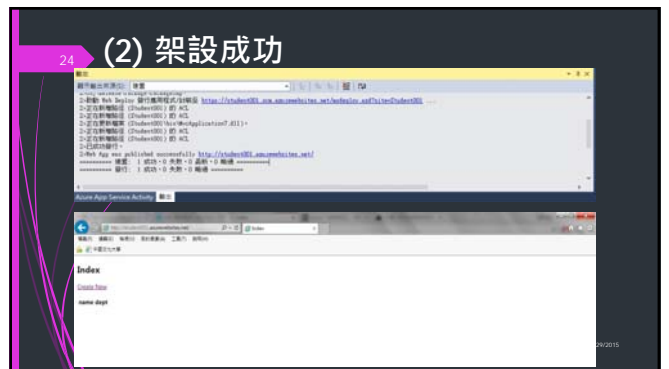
24

(2) 架設成功

輸出

顯示輸出來源(S): 建置

2>啟動 Web Deploy 發行應用程式/封裝至 https://student001.scm.azurewebsites.net/msdeploy.axd?site=Student001 ...
2>正在新增設定 (Student001) 的 ACL
2>正在新增設定 (Student001) 的 ACL
2>正在更新檔案 (Student001\bin\WebApplication7.dll)。
2>正在新增設定 (Student001) 的 ACL
2>正在新增設定 (Student001) 的 ACL
2>已成功發行。
2>Web App was published successfully http://student001.azurewebsites.net/
========== 建置: 1 成功，0 失敗，0 最新，0 略過 ==========
========== 發行: 1 成功，0 失敗，0 略過 ==========

Azure App Service Activity 輸出

http://student001.azurewebsites.net/
Index

檔案(F) 編輯(E) 檢視(V) 我的最愛(A) 工具(T) 說明(H)

中國文化大學

Index

Create New

name dept

29/2015